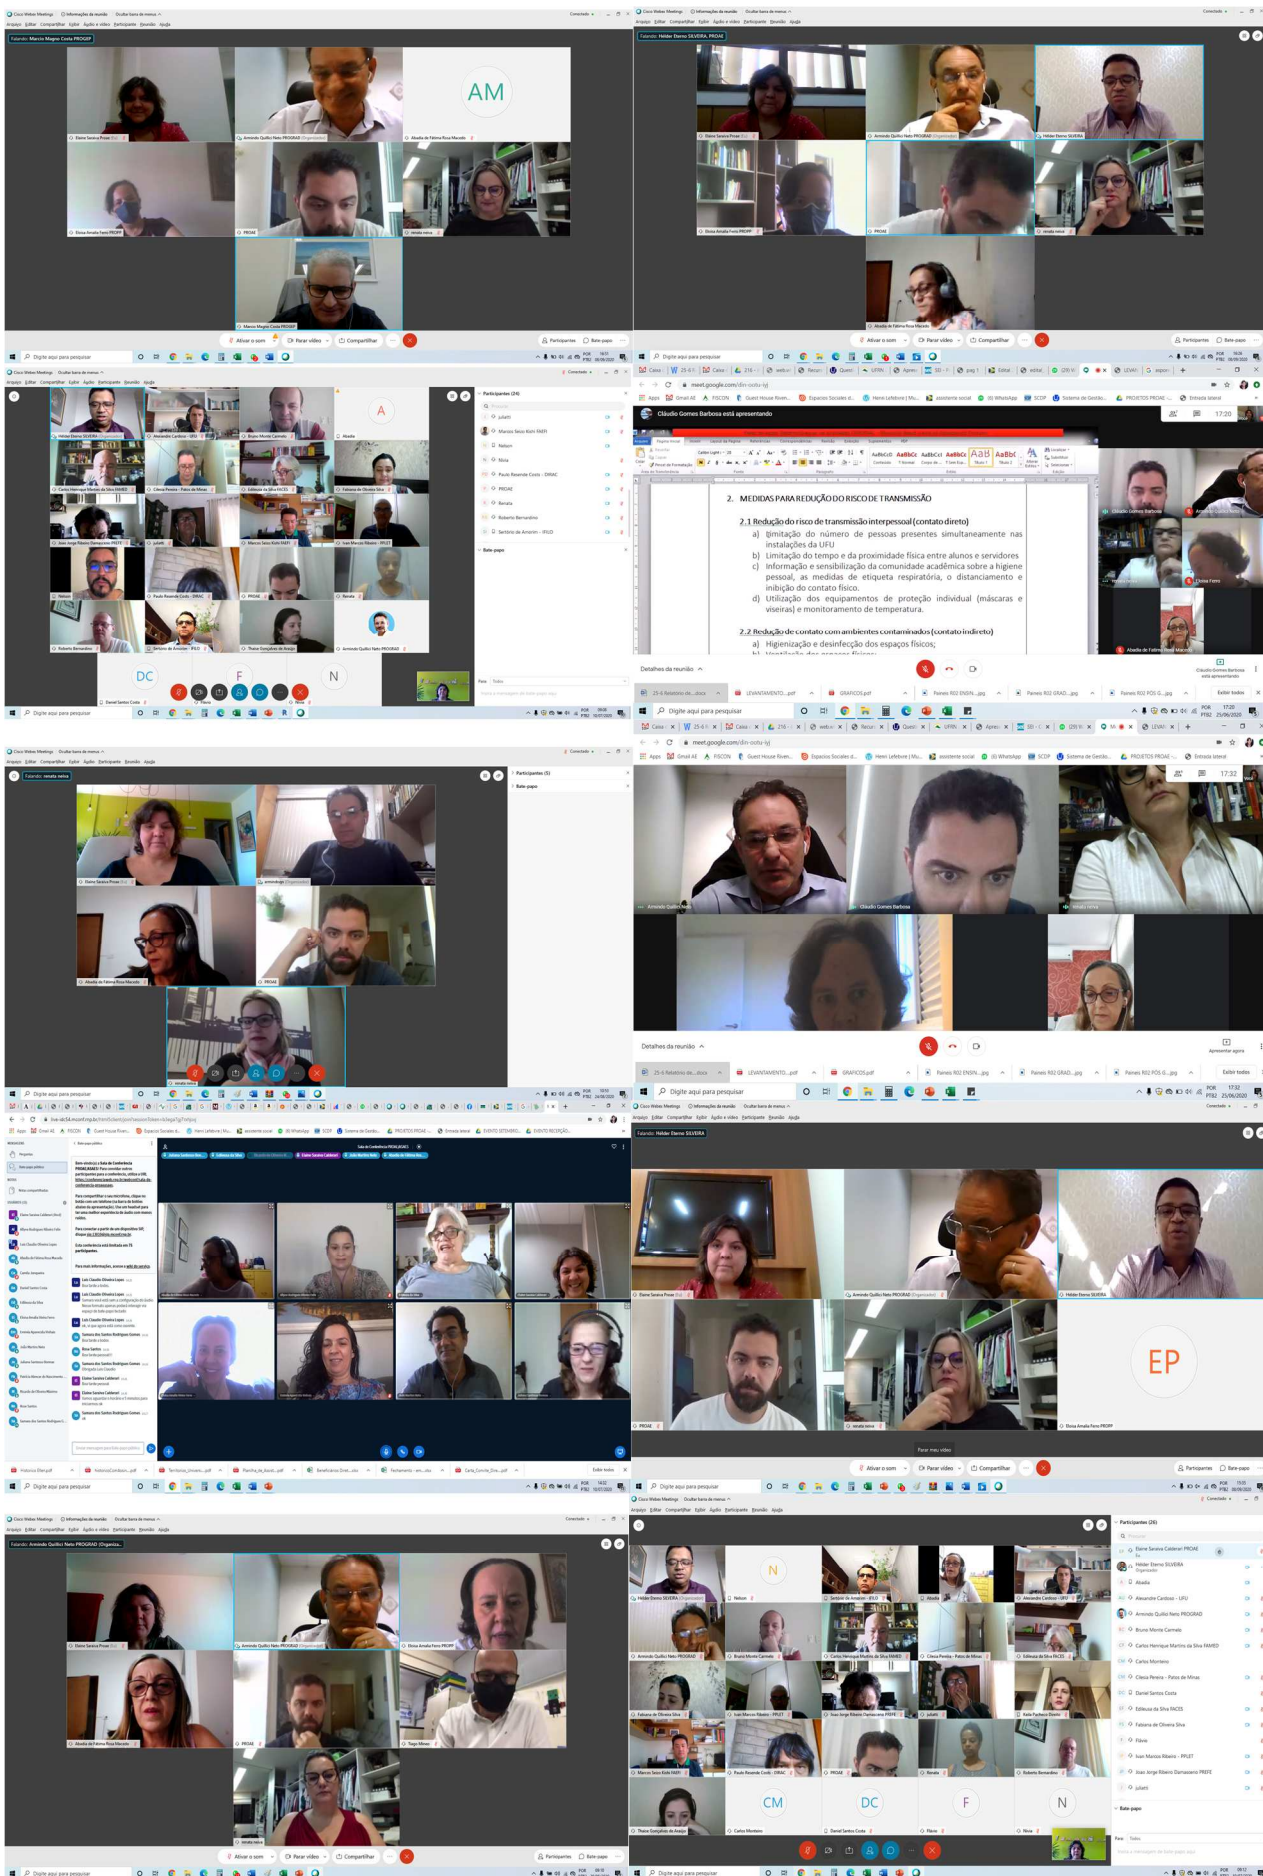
Falando: Marcio Magno Costa PROGEP

AM

Elaine Saraiva Prinan

Armindo Quillici Neto PROGRAD (Organizador)

Abadia de Fátima Rosa Macedo

Eloisa Amalia Feres PROPP

PROAE

renata neiva

Marcio Magno Costa PROGEP

Ativar o som

Parar vídeo

Compartilhar

Participantes

Bate-papo

Digite aqui para pesquisar

Falando: Helder Eterno SILVEIRA, PROAE

Helder Eterno SILVEIRA

Abadia de Fátima Rosa Macedo

Participantes (24)

Bate-papo

DC

F

N

Cláudio Gomes Barbosa está apresentando

meet.google.com/din-cotu-ivj

2. MEDIDAS PARA REDUÇÃO DO RISCO DE TRANSMISSÃO

2.1 Redução do risco de transmissão interpessoal (contato direto)

a) Limitação do número de pessoas presentes simultaneamente nas instalações da UFU

b) Limitação do tempo e da proximidade física entre alunos e servidores

c) Informação e sensibilização da comunidade acadêmica sobre a higiene pessoal, as medidas de etiqueta respiratória, o distanciamento e inibição do contato físico.

d) Utilização dos equipamentos de proteção individual (máscaras e viseiras) e monitoramento de temperatura.

2.2 Redução de contato com ambientes contaminados (contato indireto)

a) Higienização e desinfecção dos espaços físicos;

Detalhes da reunião

17:20

Falando: renata neiva

Participantes (5)

Bate-papo

17:32

Armindo Quillici Neto

Cláudio Gomes Barbosa

Detalhes da reunião

Apresentar agora

Digite aqui para pesquisar

Sala de Conferência PROAE/ASSEC

Falando: Helder Eterno SILVEIRA

EP

Parar meu vídeo

Falando: Armindo Quillici Neto PROGRAD (Organiza...

Participantes (26)

Bate-papo

CM

DC

F

N